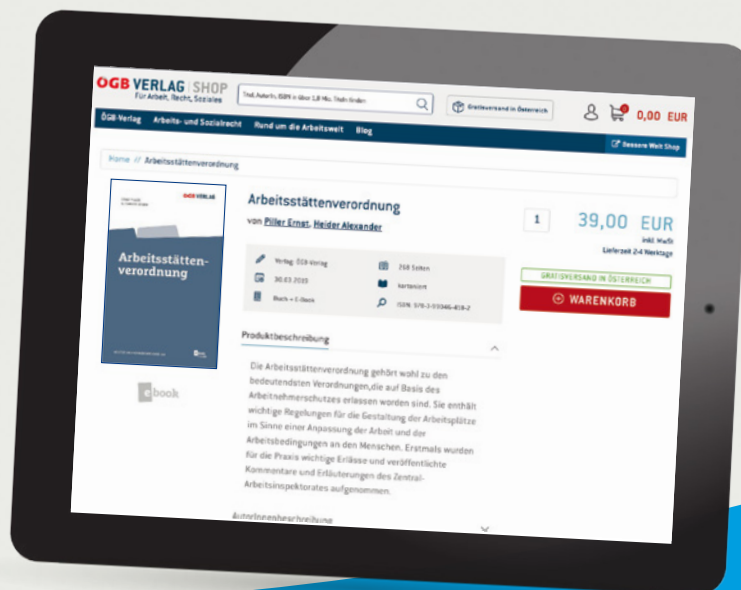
ÖGB VERLAG | SHOP
Für Arbeit, Recht, Soziales

Titel, Autor/in, ISBN in über 1,8 Mio. Titeln finden

Gratisversand in Österreich

0,00 EUR

ÖGB-Verlag Arbeits- und Sozialrecht Rund um die Arbeitswelt Blog

Bessere Welt Shop

Home // Arbeitsstättenverordnung

ÖGB VERLAG

Arbeitsstätten-verordnung

ebook

Arbeitsstättenverordnung

von Piller Ernst, Heider Alexander

Verlag: ÖGB-Verlag
30.03.2015
Buch + E-Book
258 Seiten
kartoniert
ISBN: 978-3-99046-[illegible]

1

39,00 EUR
inkl. MwSt
Lieferzeit 2-4 Werktage

GRATISVERSAND IN ÖSTERREICH

WARENKORB

Produktbeschreibung

Die Arbeitsstättenverordnung gehört wohl zu den bedeutendsten Verordnungen,die auf Basis des Arbeitnehmerschutzes erlassen worden sind. Sie enthält wichtige Regelungen für die Gestaltung der Arbeitsplätze im Sinne einer Anpassung der Arbeit und der Arbeitsbedingungen an den Menschen. Erstmals wurden für die Praxis wichtige Erlässe und veröffentlichte Kommentare und Erläuterungen des Zentral-Arbeitsinspektorates aufgenommen.

Autorinnenbeschreibung